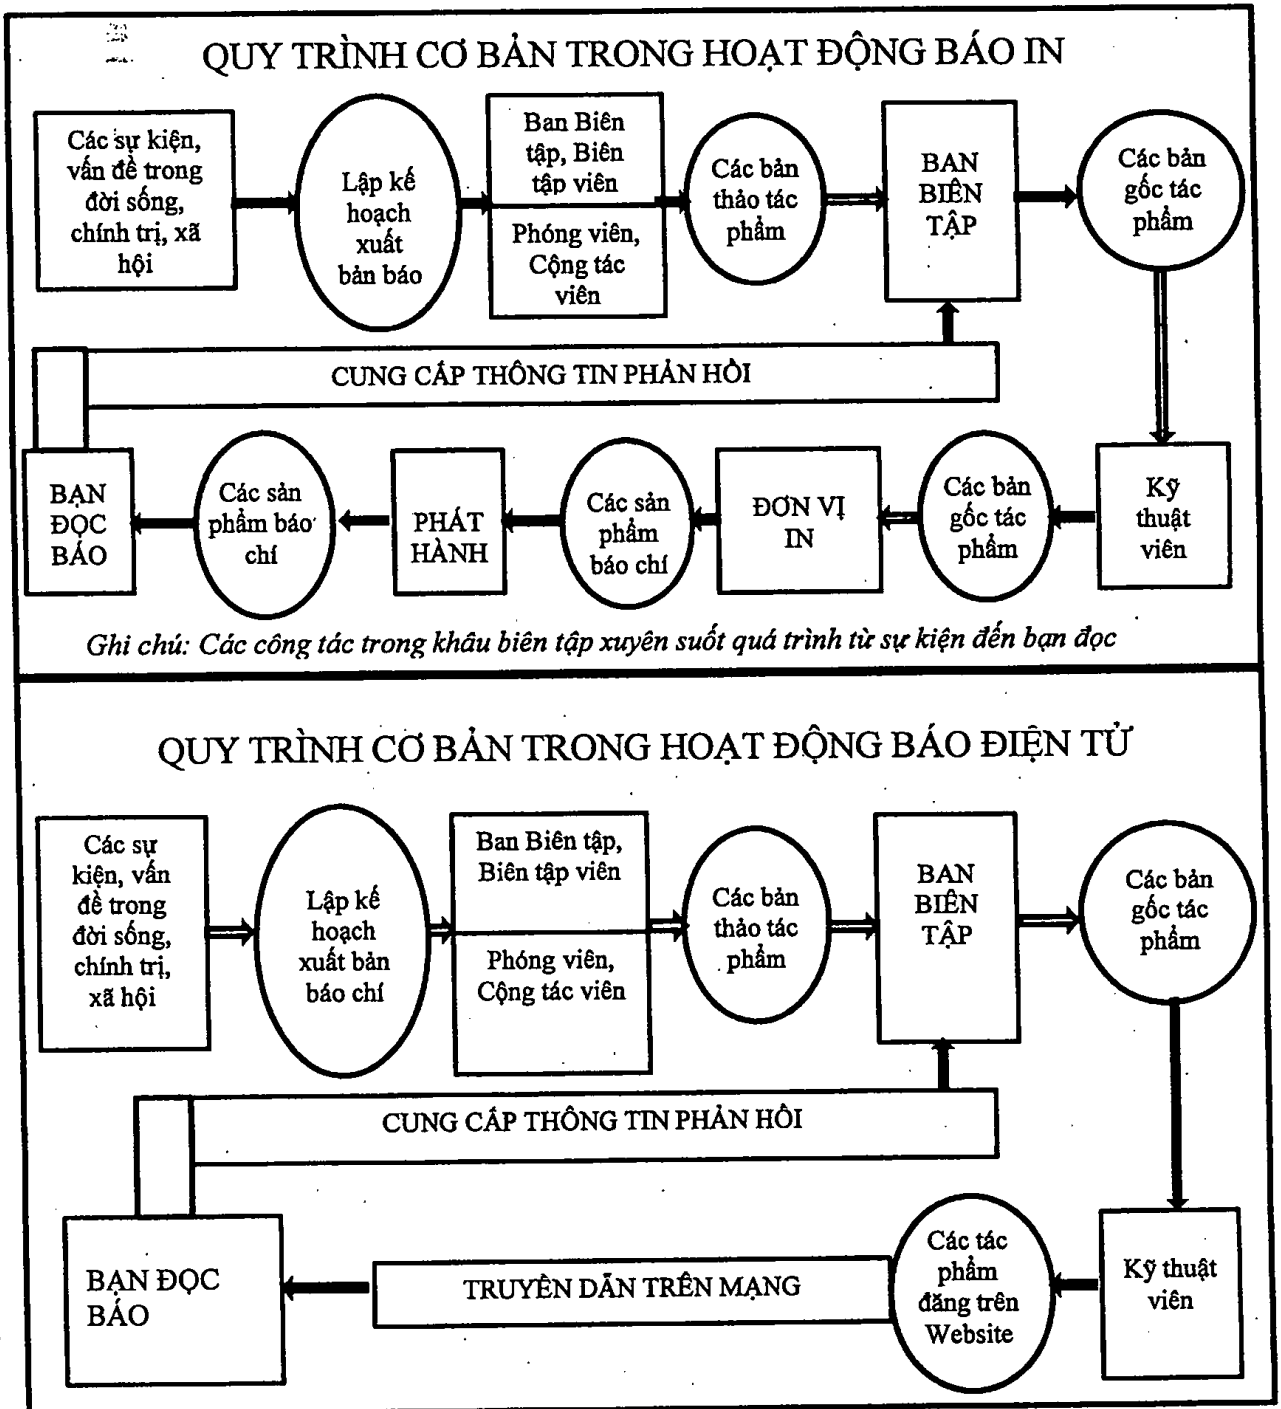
QUY TRÌNH CƠ BẢN TRONG HOẠT ĐỘNG BÁO IN

Các sự kiện, vấn đề trong đời sống, chính trị, xã hội

Lập kế hoạch xuất bản báo

Ban Biên tập, Biên tập viên

Phóng viên, Cộng tác viên

Các bản thảo tác phẩm

BAN BIÊN TẬP

Các bản gốc tác phẩm

CUNG CẤP THÔNG TIN PHẢN HỒI

Kỹ thuật viên

Các bản gốc tác phẩm

ĐƠN VỊ IN

Các sản phẩm báo chí

PHÁT HÀNH

Các sản phẩm báo chí

BẠN ĐỌC BÁO

Ghi chú: Các công tác trong khâu biên tập xuyên suốt quá trình từ sự kiện đến bạn đọc

QUY TRÌNH CƠ BẢN TRONG HOẠT ĐỘNG BÁO ĐIỆN TỬ

Các sự kiện, vấn đề trong đời sống, chính trị, xã hội

Lập kế hoạch xuất bản báo chí

Ban Biên tập, Biên tập viên

Phóng viên, Cộng tác viên

Các bản thảo tác phẩm

BAN BIÊN TẬP

Các bản gốc tác phẩm

CUNG CẤP THÔNG TIN PHẢN HỒI

Kỹ thuật viên

Các tác phẩm đăng trên Website

TRUYỀN DẪN TRÊN MẠNG

BẠN ĐỌC BÁO